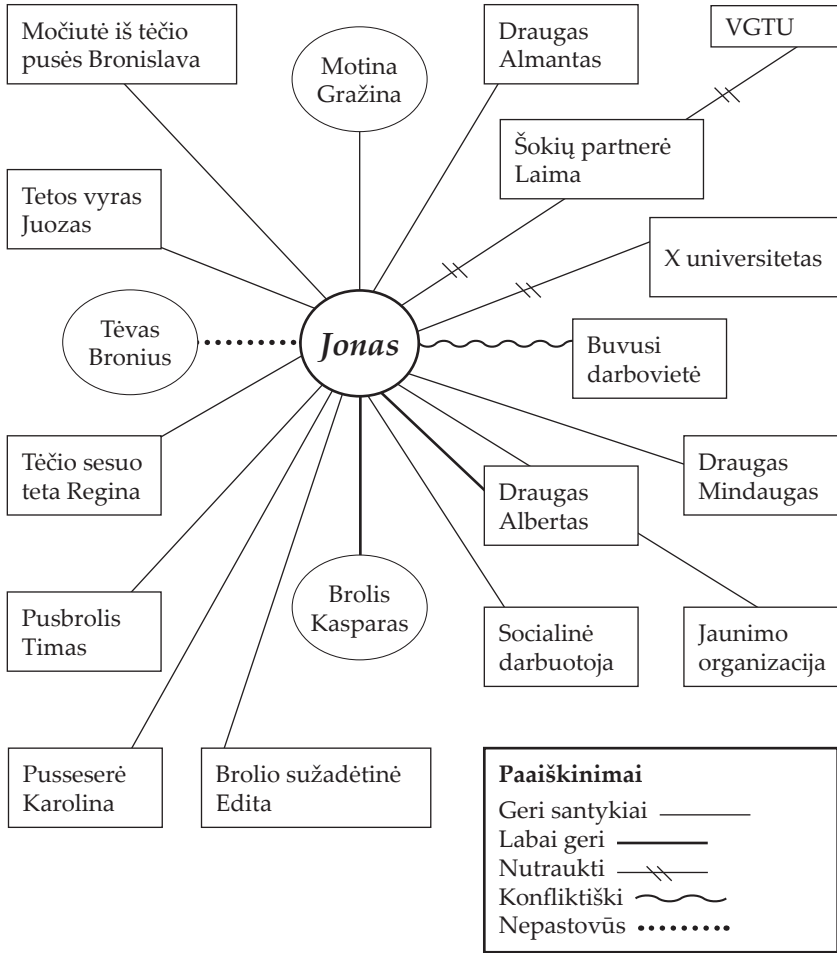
Močiutė iš tėčio pusės Bronislava

Motina Gražina

Draugas Almantas

VGTU

Šokių partnerė Laima

Tetos vyras Juozas

X universitetas

Tėvas Bronius

Jonas

Buvusi darbovietė

Tėčio sesuo teta Regina

Draugas Mindaugas

Draugas Albertas

Brolis Kasparas

Pusbrolis Timas

Socialinė darbuotoja

Jaunimo organizacija

Pusseserė Karolina

Brolio sužadėtinė Edita

Paaiškinimai
Geri santykiai
Labai geri
Nutraukti
Konfliktiški
Nepastovūs